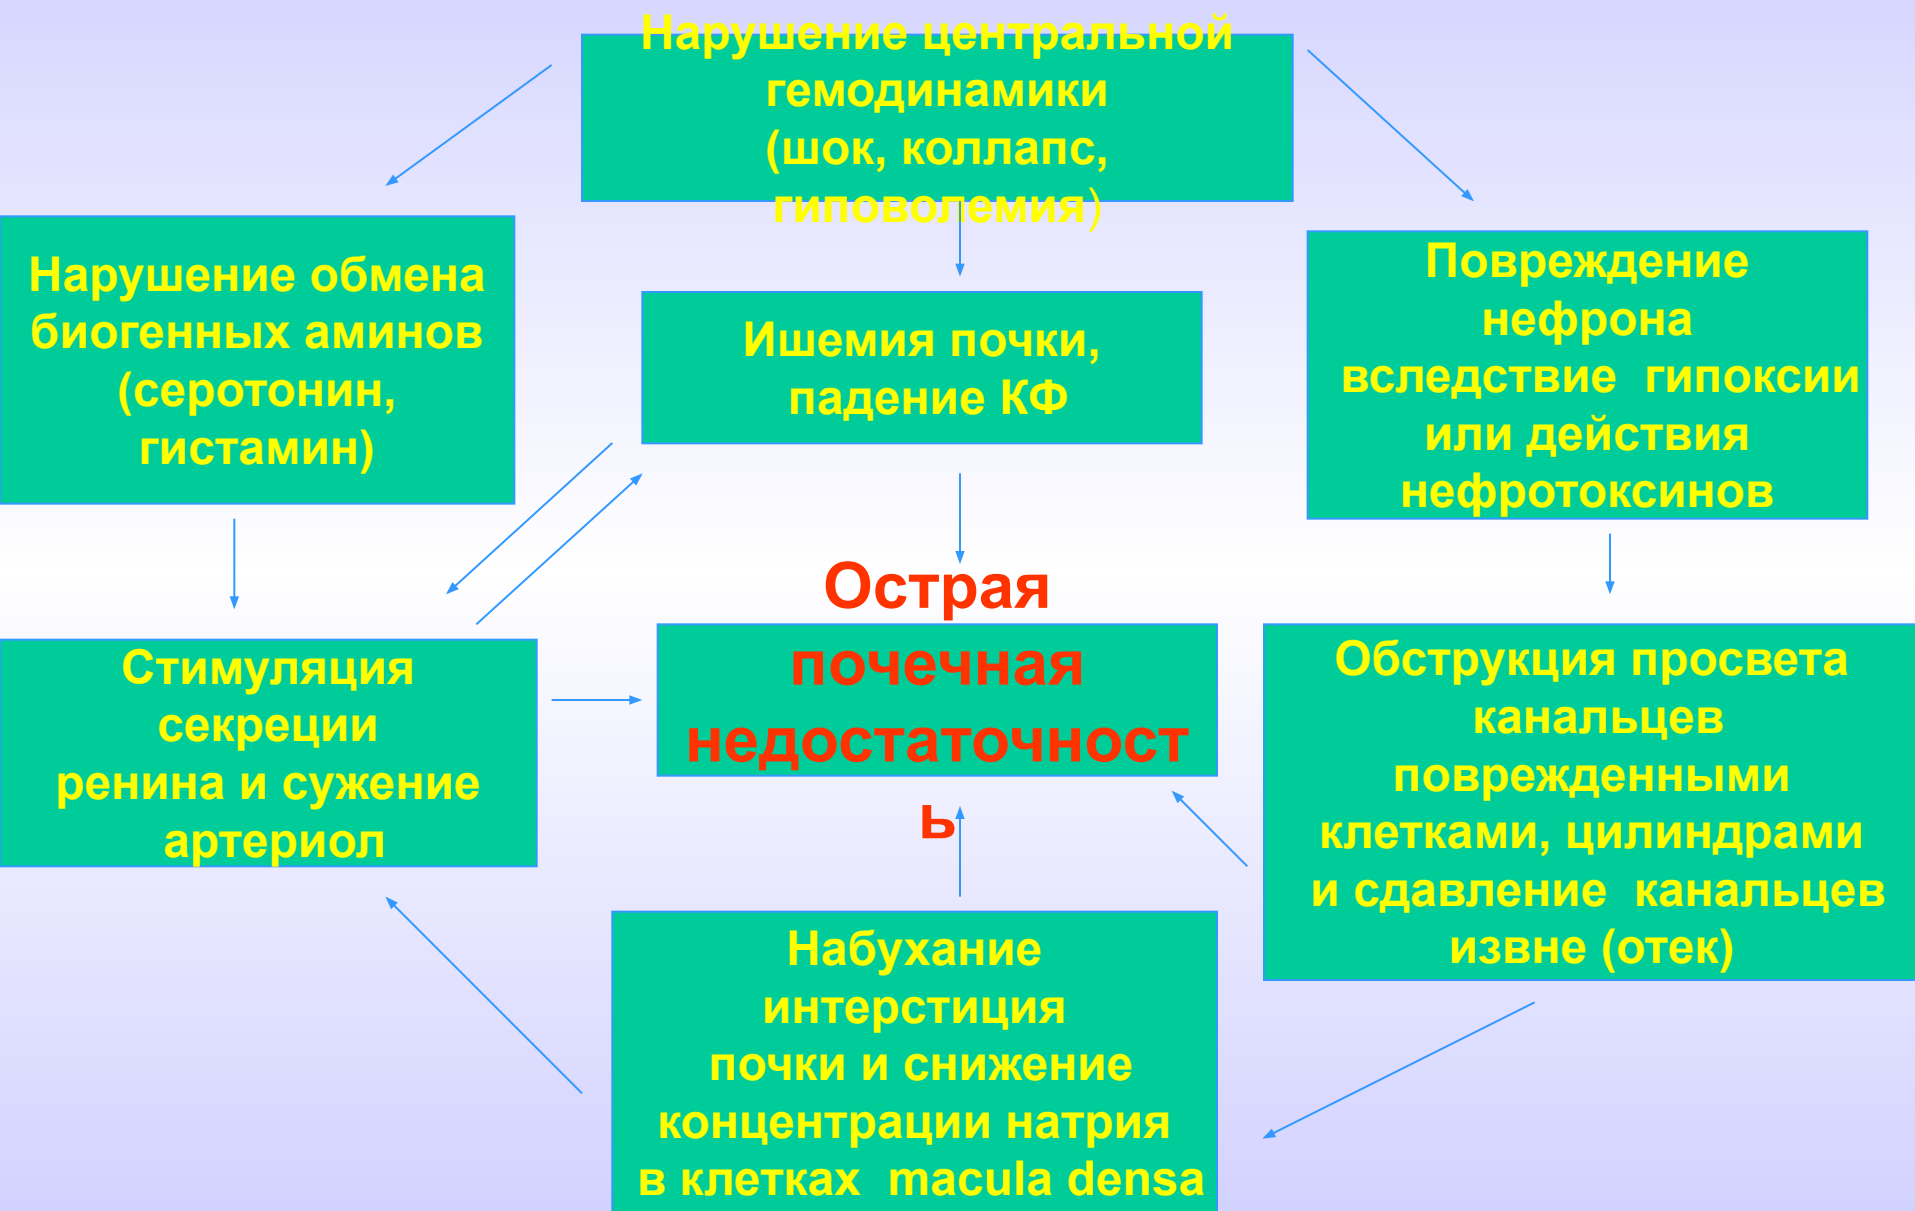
Нарушение центральной гемодинамики (шок, коллапс, гиповолемия)

Нарушение обмена биогенных аминов (серотонин, гистамин)

Ишемия почки, падение КФ

Повреждение нефрона вследствие гипоксии или действия нефротоксинов

Острая почечная недостаточность

Стимуляция секреции ренина и сужение артериол

Обструкция просвета канальцев поврежденными клетками, цилиндрами и сдавление канальцев извне (отек)

Набухание интерстиция почки и снижение концентрации натрия в клетках macula densa